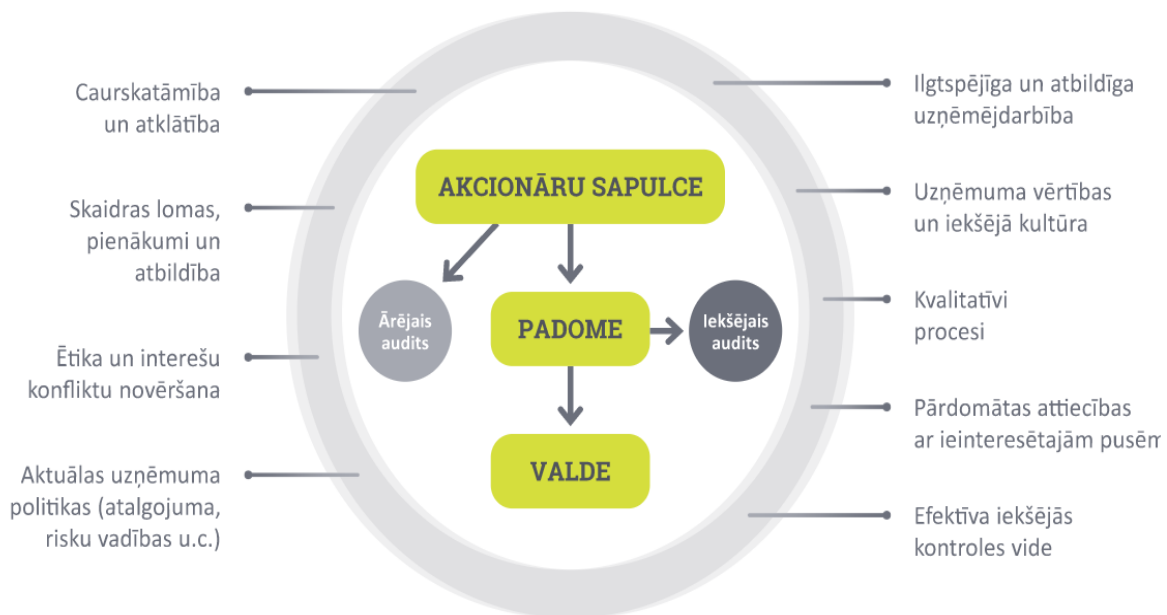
Caurskatāmība un atklātība

Skaidras lomas, pienākumi un atbildība

Ētika un interešu konflikt novēršana

Aktuālas uzņēmuma politikas (atalgojuma, risku vadības u.c.)

AKCIONĀRU SAPULCE

Ārējais audits

PADOME

Iekšējais audits

VALDE

Ilgtspējīga un atbildīga uzņēmējdarbība

Uzņēmuma vērtības un iekšējā kultūra

Kvalitatīvi procesi

Pārdomātas attiecības ar ieinteresētajām pusēm

Efektīva iekšējās kontroles vide